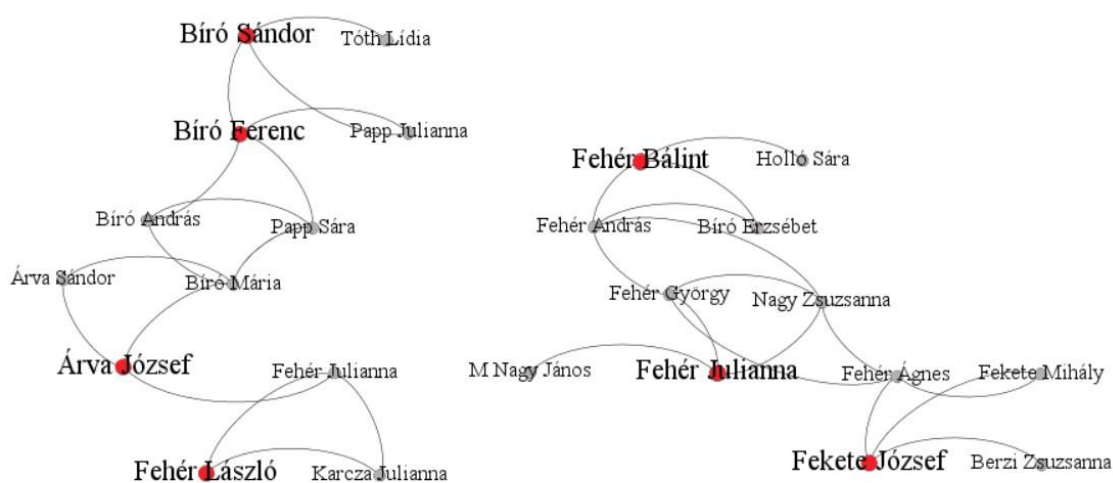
Bíró Sándor
Tóth Lídia
Bíró Ferenc
Papp Julianna
Bíró András
Papp Sára
Árva Sándor
Bíró Mária
Árva József
Fehér Julianna
Fehér László
Karcza Julianna
Fehér Bálint
Holló Sára
Fehér András
Bíró Erzsébet
Fehér György
Nagy Zsuzsanna
M Nagy János
Fehér Julianna
Fehér Ágnes
Fekete Mihály
Fekete József
Berzi Zsuzsanna